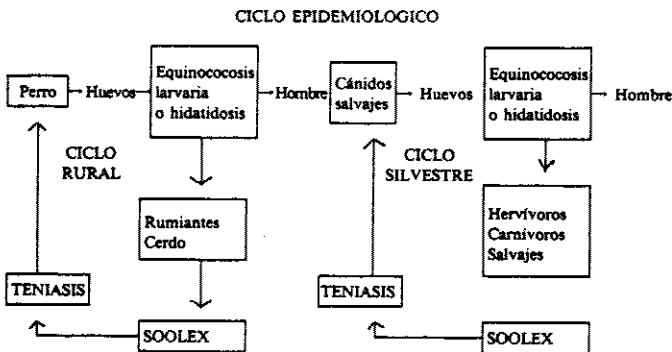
CICLO EPIDEMIOLOGICO

Perro → Huevos → Equinococosis larvaria o hidatidosis → Hombre

CICLO RURAL

Rumiantes Cerdo

TENIASIS

SOOLEX

Cánidos salvajes → Huevos → Equinococosis larvaria o hidatidosis → Hombre

CICLO SILVESTRE

Hervívoros Carnívoros Salvajes

TENIASIS

SOOLEX